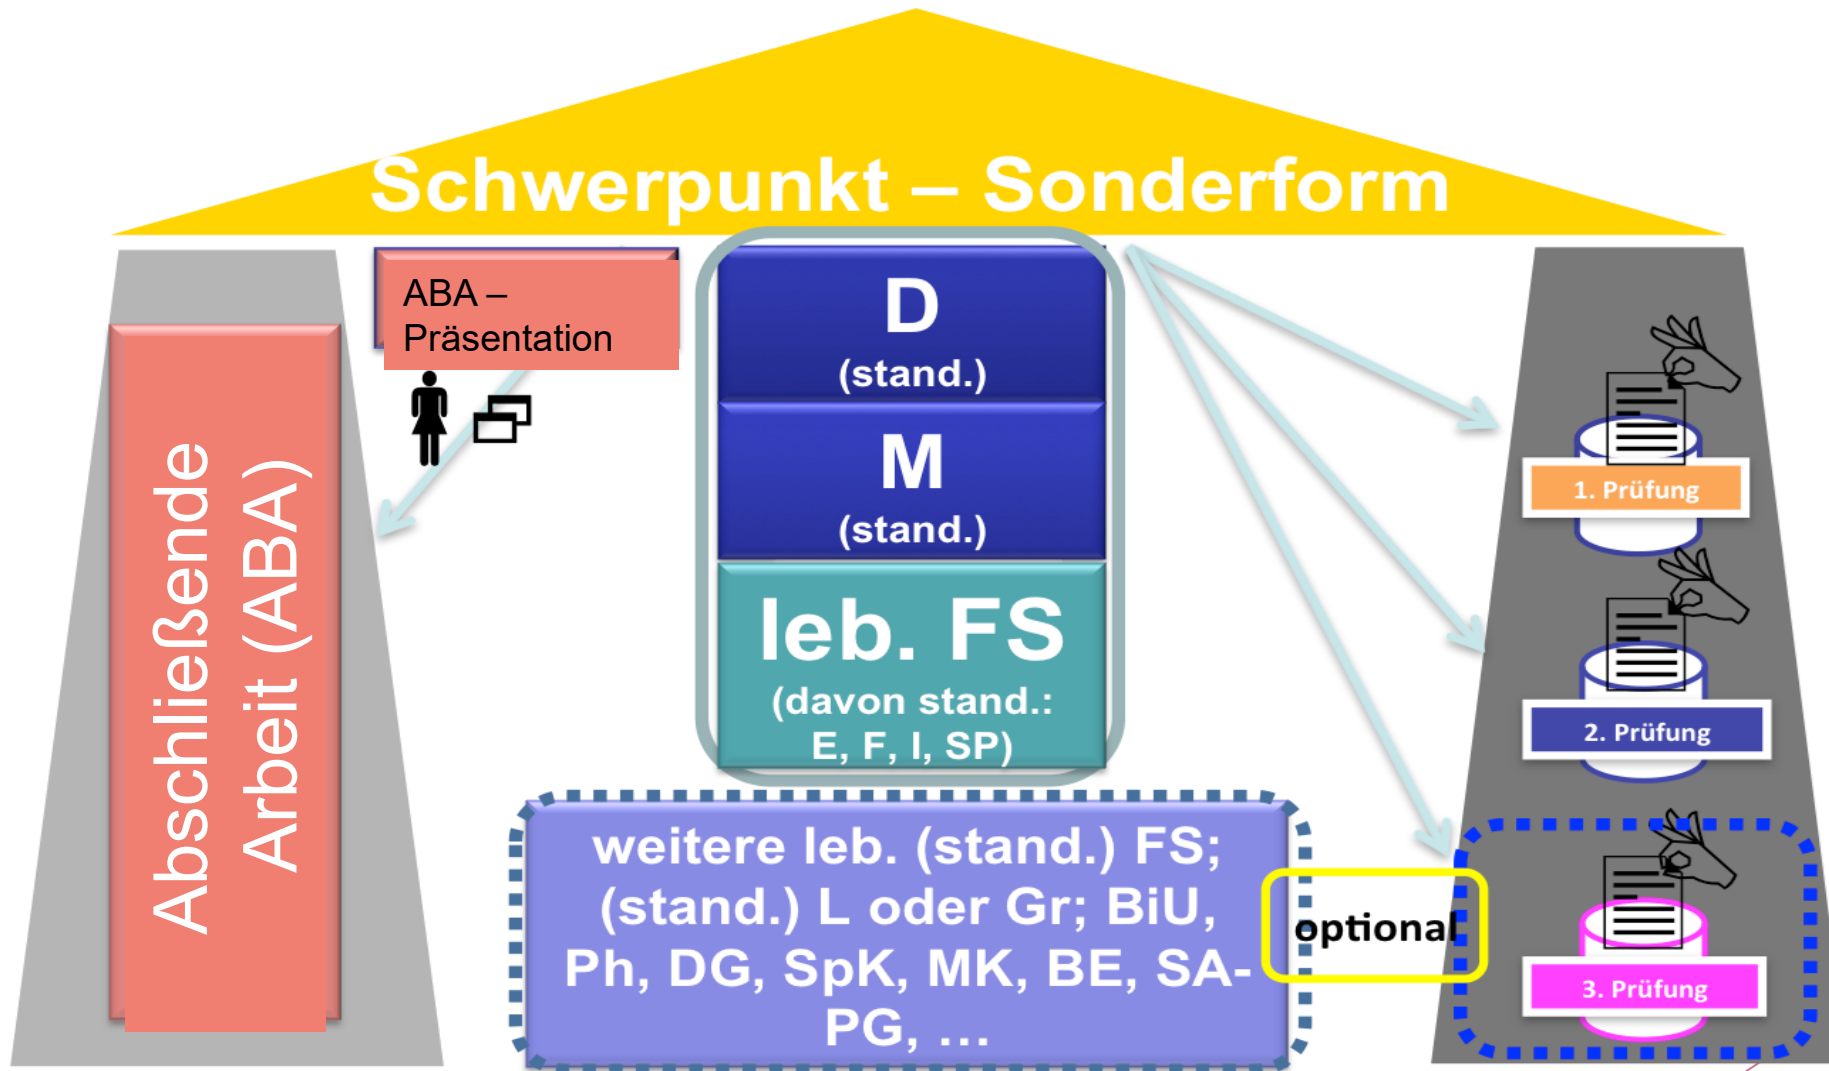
Schwerpunkt – Sonderform

Abschließende Arbeit (ABA)

ABA – Präsentation

D
(stand.)

M
(stand.)

leb. FS
(davon stand.: E, F, I, SP)

weitere leb. (stand.) FS; (stand.) L oder Gr; BiU, Ph, DG, SpK, MK, BE, SA-PG, …

optional

1. Prüfung

2. Prüfung

3. Prüfung